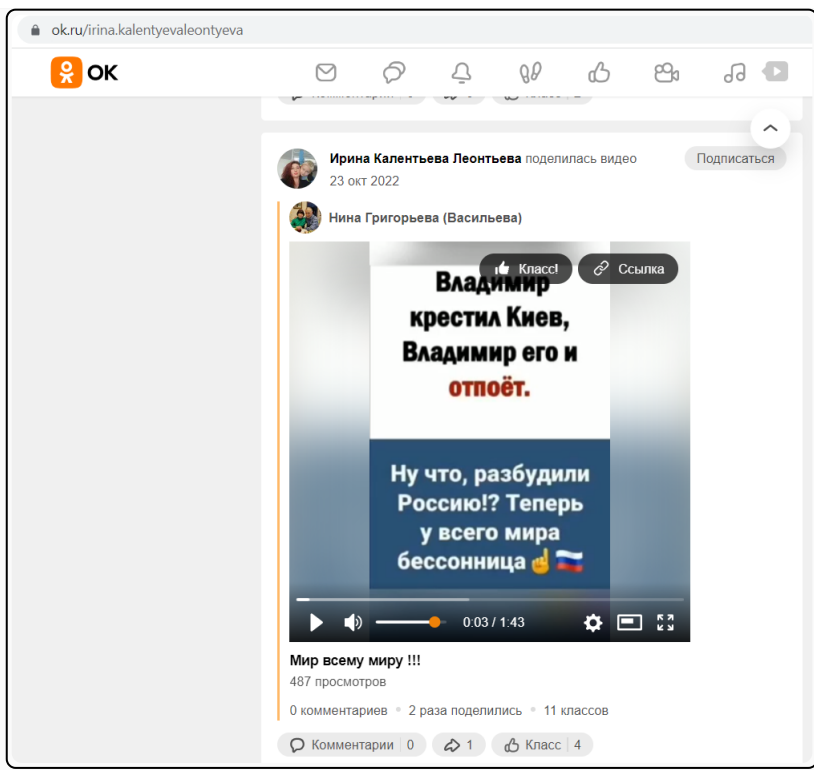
ok.ru/irina.kalentyevaleontyeva

OK

Ирина Калентьева Леонтьева поделилась видео
23 окт 2022

Подписаться

Нина Григорьева (Васильева)

Класс! Ссылка

Владимир крестил Киев, Владимир его и отпоёт.

Ну что, разбудили Россию!? Теперь у всего мира бессонница☝🇷🇺

0:03 / 1:43

Мир всему миру !!!
487 просмотров

0 комментариев • 2 раза поделились • 11 классов

Комментарии 0   1   Класс 4